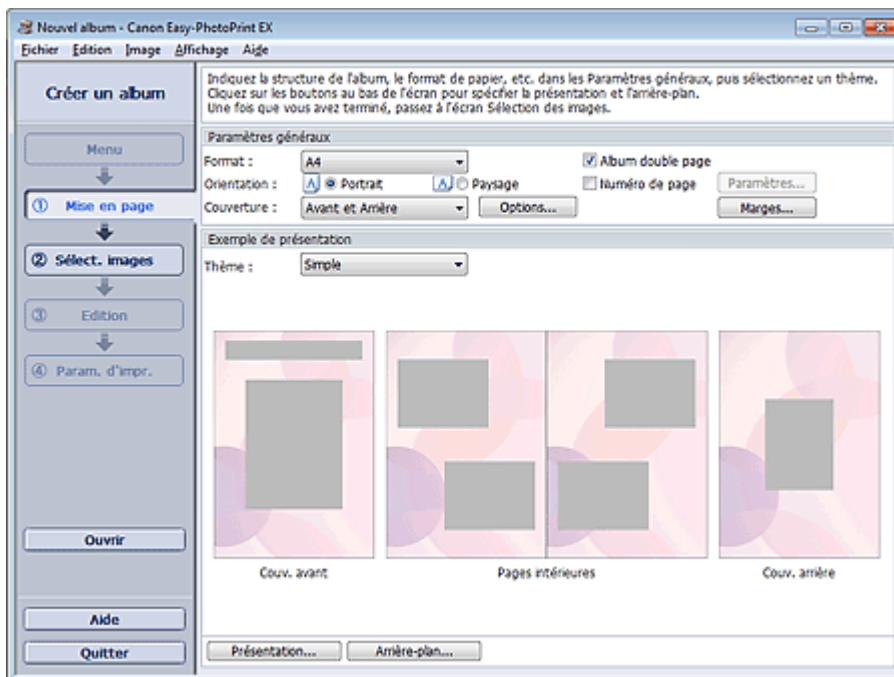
Nouvel album - Canon Easy-PhotoPrint EX

Fichier Edition Image Affichage Aide

Créer un album

Indiquez la structure de l'album, le format de papier, etc. dans les Paramètres généraux, puis sélectionnez un thème. Cliquez sur les boutons au bas de l'écran pour spécifier la présentation et l'arrière-plan. Une fois que vous avez terminé, passez à l'écran Sélection des images.

Menu

① Mise en page

② Sélect. images

③ Edition

④ Param. d'impr.

Paramètres généraux

Format : A4

Orientation : Portrait Paysage

Couverture : Avant et Arrière

Options...

Album double page

Numéro de page

Paramètres...

Marges...

Exemple de présentation

Thème : Simple

Couv. avant

Pages intérieures

Couv. arrière

Ouvrir

Aide

Quitter

Présentation...

Arrière-plan...